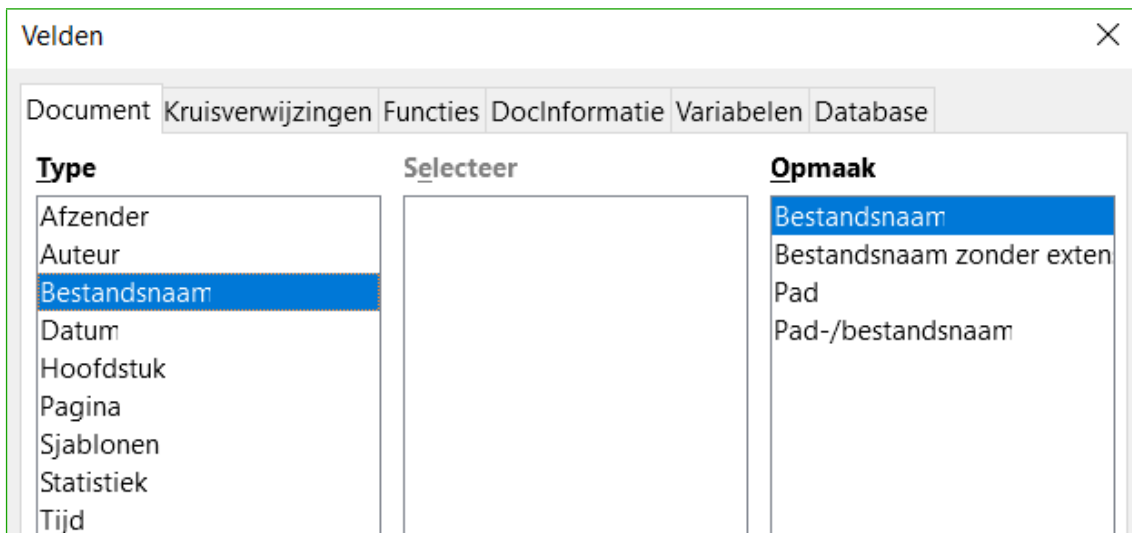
Velden

Document Kruisverwijzingen Functies DocInformatie Variabelen Database

Type

Afzender
Auteur
Bestandsnaam
Datum
Hoofdstuk
Pagina
Sjablonen
Statistiek
Tijd

Selecteer

Opmaak

Bestandsnaam
Bestandsnaam zonder exten
Pad
Pad-/bestandsnaam